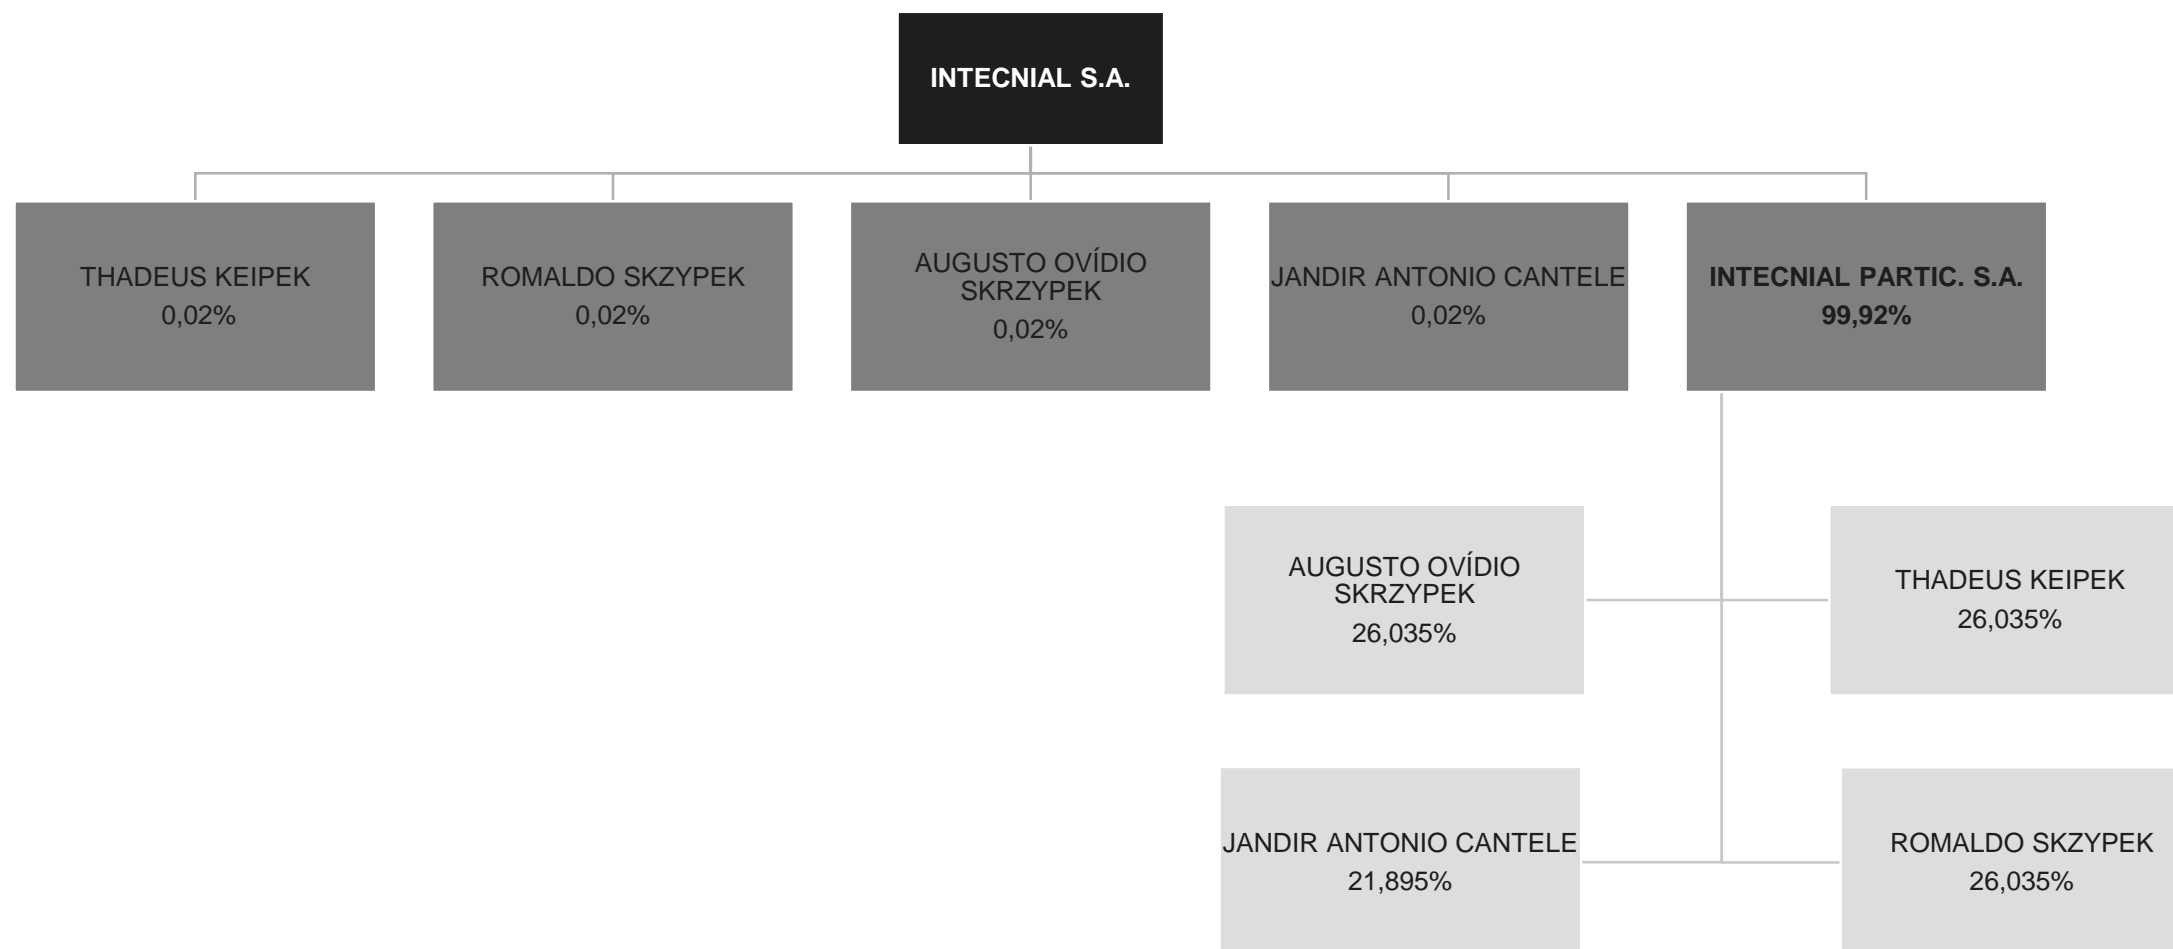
INTECNIAL S.A.

THADEUS KEIPEK
0,02%

ROMALDO SKZYPEK
0,02%

AUGUSTO OVÍDIO SKRZYPEK
0,02%

JANDIR ANTONIO CANTELE
0,02%

INTECNIAL PARTIC. S.A.
99,92%

AUGUSTO OVÍDIO SKRZYPEK
26,035%

THADEUS KEIPEK
26,035%

JANDIR ANTONIO CANTELE
21,895%

ROMALDO SKZYPEK
26,035%